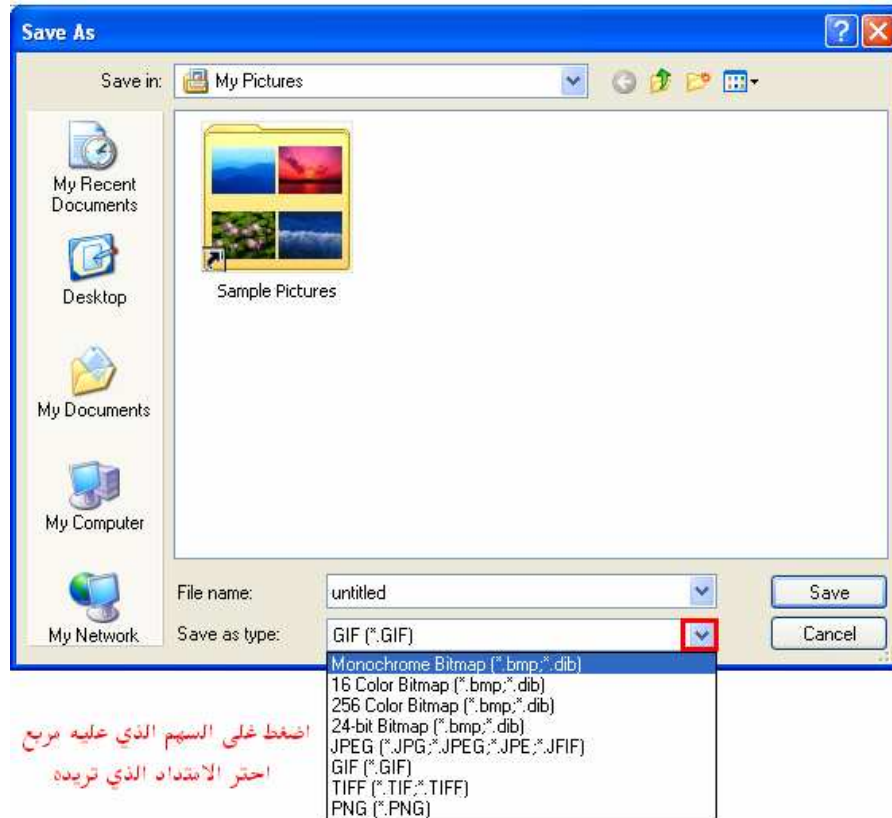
Save As

Save in: My Pictures

My Recent Documents

Desktop

My Documents

My Computer

My Network

Sample Pictures

File name: untitled

Save as type: GIF (*.GIF)

Save

Cancel

Monochrome Bitmap (*.bmp;*.dib)
16 Color Bitmap (*.bmp;*.dib)
256 Color Bitmap (*.bmp;*.dib)
24-bit Bitmap (*.bmp;*.dib)
JPEG (*.JPG;*.JPEG;*.JPE;*.JFIF)
GIF (*.GIF)
TIFF (*.TIF;*.TIFF)
PNG (*.PNG)

اضغط على السهم الذي عليه مربع
احتر الامتداد الذي تريده